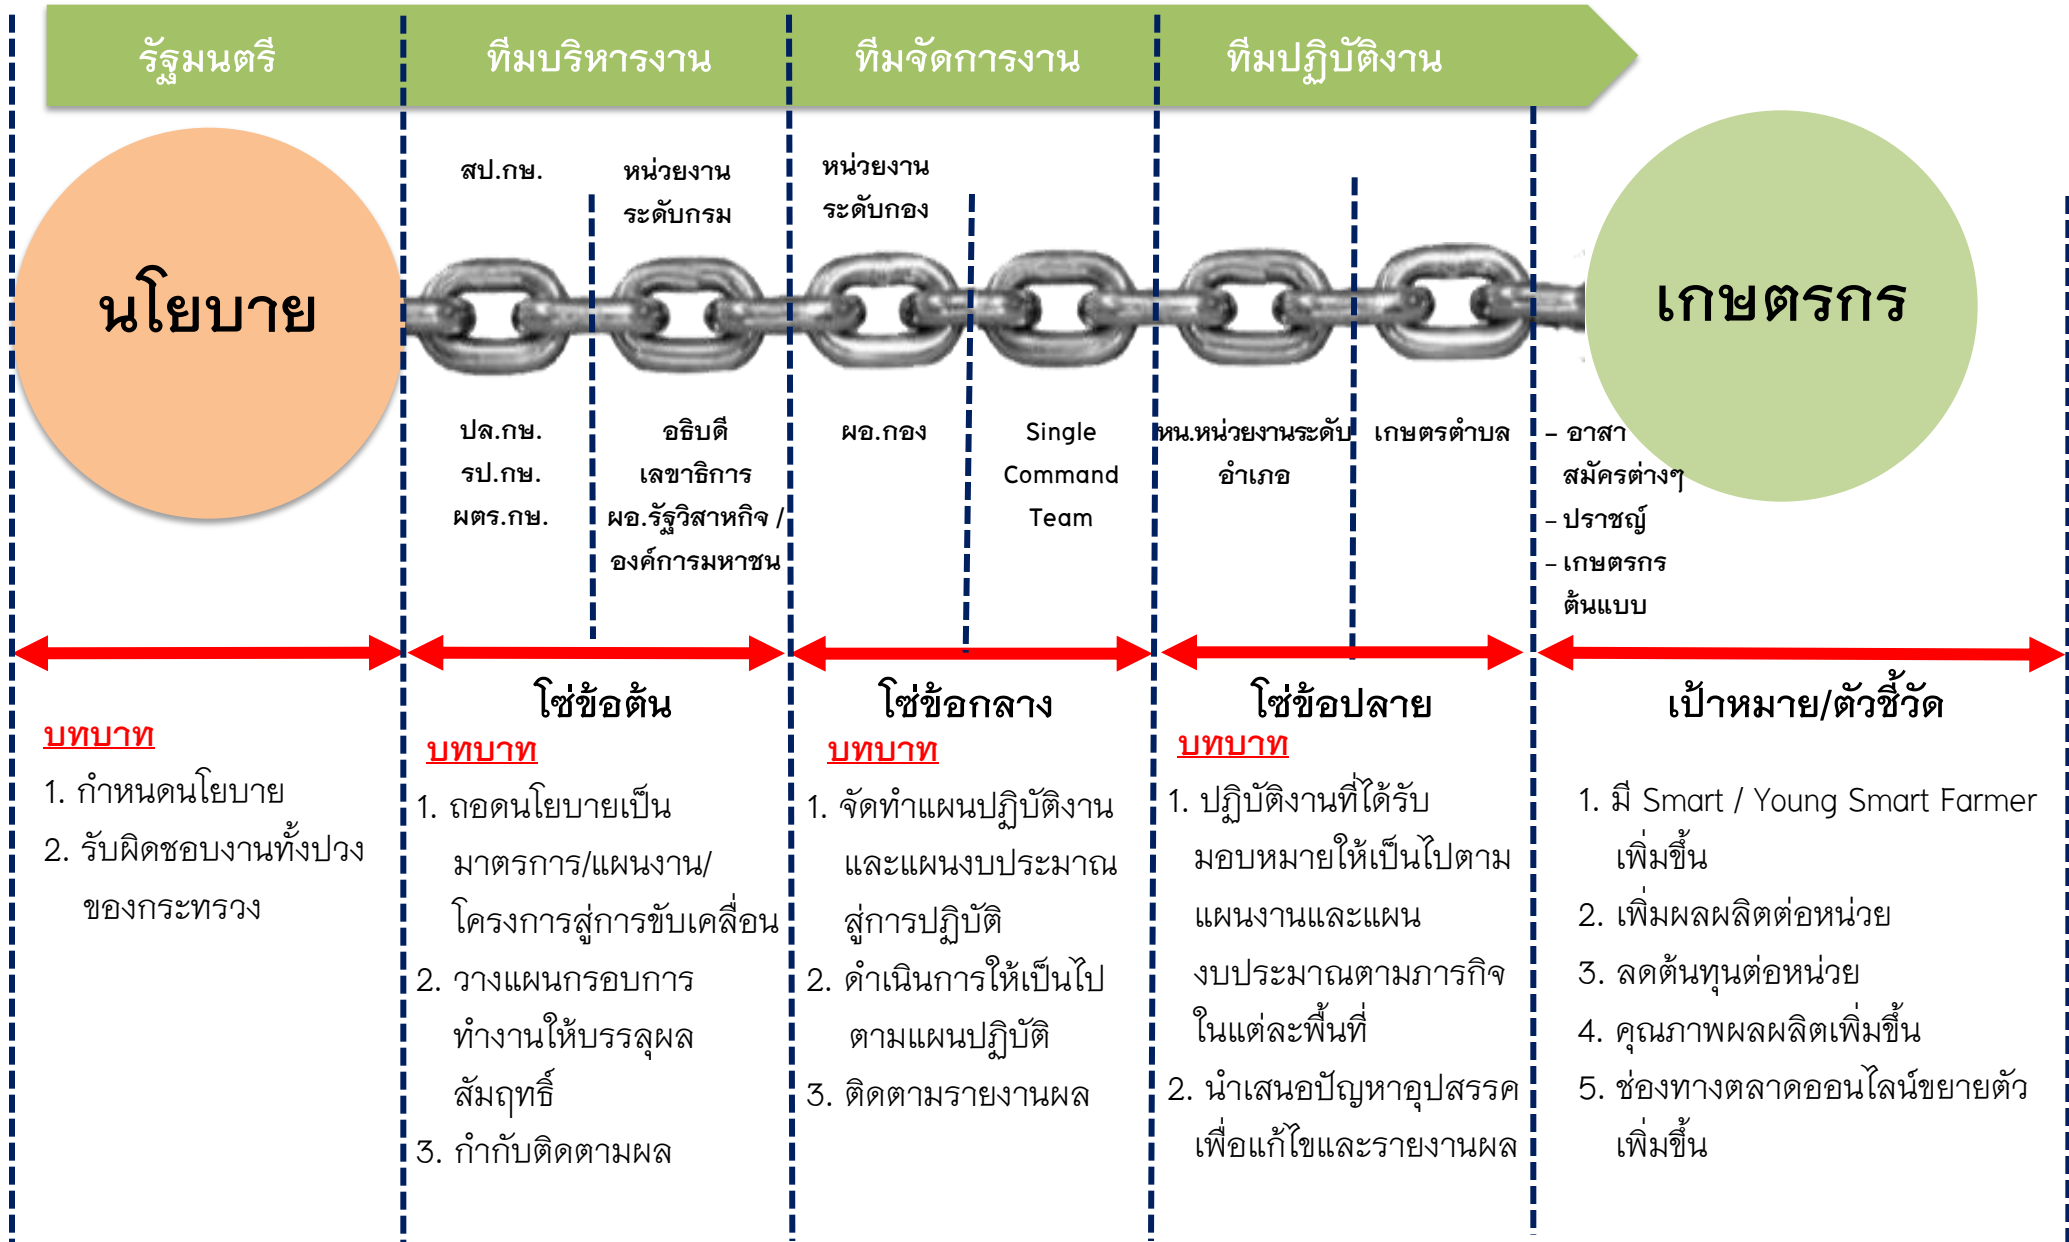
รัฐมนตรี

ทีมบริหารงาน

ทีมจัดการงาน

ทีมปฏิบัติงาน

นโยบาย

สป.กษ.

หน่วยงานระดับกรม

หน่วยงานระดับกอง

เกษตรกร

ปล.กษ.
รป.กษ.
ผตร.กษ.

อธิบดี
เลขาธิการ
ผอ.รัฐวิสาหกิจ / องค์การมหาชน

ผอ.กอง

Single Command Team

หน.หน่วยงานระดับอำเภอ

เกษตรตำบล

– อาสาสมัครต่างๆ
– ปราชญ์
– เกษตรกรต้นแบบ

บทบาท
1. กำหนดนโยบาย
2. รับผิดชอบงานทั้งปวงของกระทรวง

โซ่ข้อต้น
บทบาท
1. ถอดนโยบายเป็นมาตรการ/แผนงาน/โครงการสู่การขับเคลื่อน
2. วางแผนกรอบการทำงานให้บรรลุผลสัมฤทธิ์
3. กำกับติดตามผล

โซ่ข้อกลาง
บทบาท
1. จัดทำแผนปฏิบัติงานและแผนงบประมาณสู่การปฏิบัติ
2. ดำเนินการให้เป็นไปตามแผนปฏิบัติ
3. ติดตามรายงานผล

โซ่ข้อปลาย
บทบาท
1. ปฏิบัติงานที่ได้รับมอบหมายให้เป็นไปตามแผนงานและแผนงบประมาณตามภารกิจในแต่ละพื้นที่
2. นำเสนอปัญหาอุปสรรคเพื่อแก้ไขและรายงานผล

เป้าหมาย/ตัวชี้วัด
1. มี Smart / Young Smart Farmer เพิ่มขึ้น
2. เพิ่มผลผลิตต่อหน่วย
3. ลดต้นทุนต่อหน่วย
4. คุณภาพผลผลิตเพิ่มขึ้น
5. ช่องทางตลาดออนไลน์ขยายตัวเพิ่มขึ้น